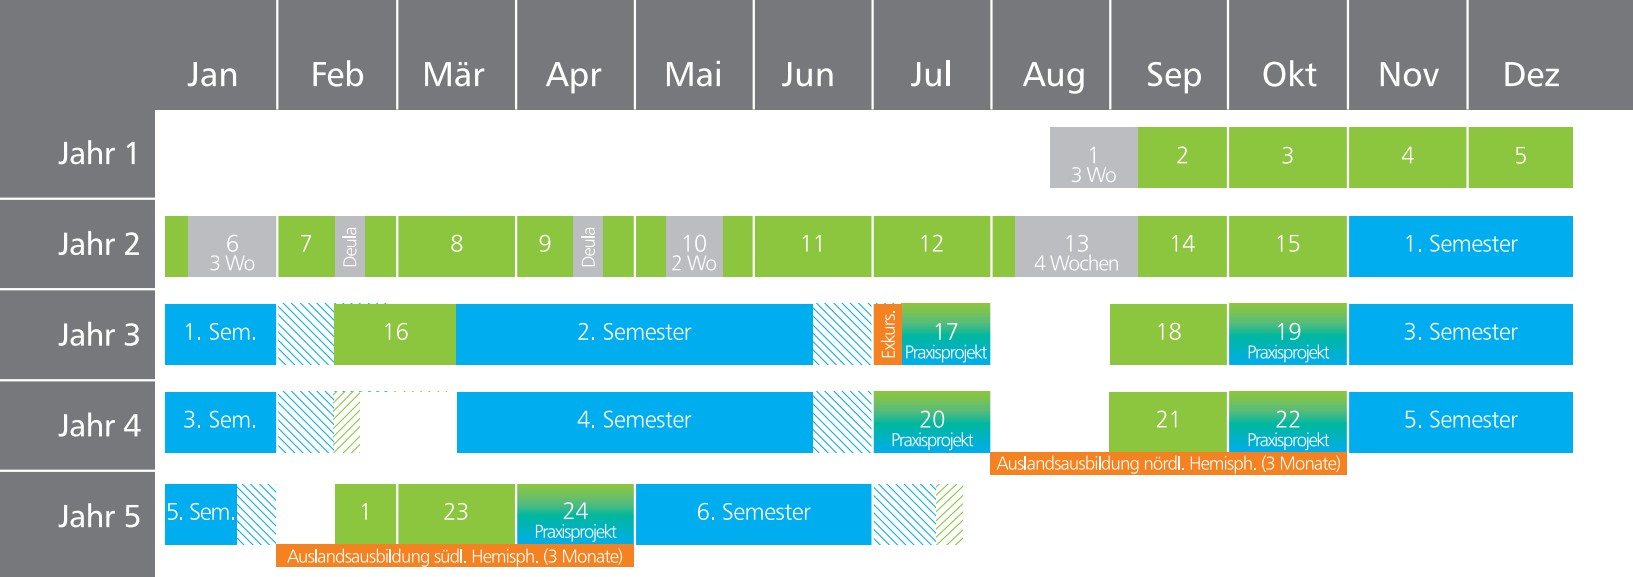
| | Jan | Feb | Mär | Apr | Mai | Jun | Jul | Aug | Sep | Okt | Nov | Dez |
|---|---|---|---|---|---|---|---|---|---|---|---|---|
| Jahr 1 | | | | | | | | 1 3 Wo | 2 | 3 | 4 | 5 |
| Jahr 2 | 6 3 Wo | 7 Deula | 8 | 9 Deula | 10 2 Wo | 11 | 12 | 13 4 Wochen | 14 | 15 | 1. Semester | |
| Jahr 3 | 1. Sem. | 16 | 2. Semester | | | | Exkurs. 17 Praxisprojekt | | 18 | 19 Praxisprojekt | 3. Semester | |
| Jahr 4 | 3. Sem. | | 4. Semester | | | | 20 Praxisprojekt | | 21 | 22 Praxisprojekt | 5. Semester | |
| Jahr 5 | 5. Sem. | 1 | 23 | 24 Praxisprojekt | 6. Semester | | | | | | | |

Auslandsausbildung nördl. Hemisph. (3 Monate)

Auslandsausbildung südl. Hemisph. (3 Monate)